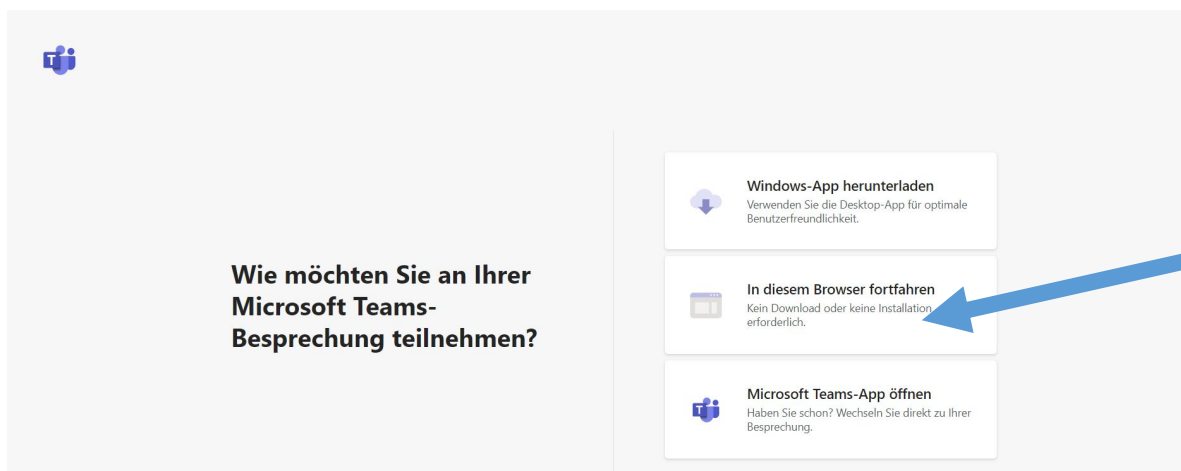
Wie möchten Sie an Ihrer Microsoft Teams-Besprechung teilnehmen?

Windows-App herunterladen
Verwenden Sie die Desktop-App für optimale Benutzerfreundlichkeit.

In diesem Browser fortfahren
Kein Download oder keine Installation erforderlich.

Microsoft Teams-App öffnen
Haben Sie schon? Wechseln Sie direkt zu Ihrer Besprechung.